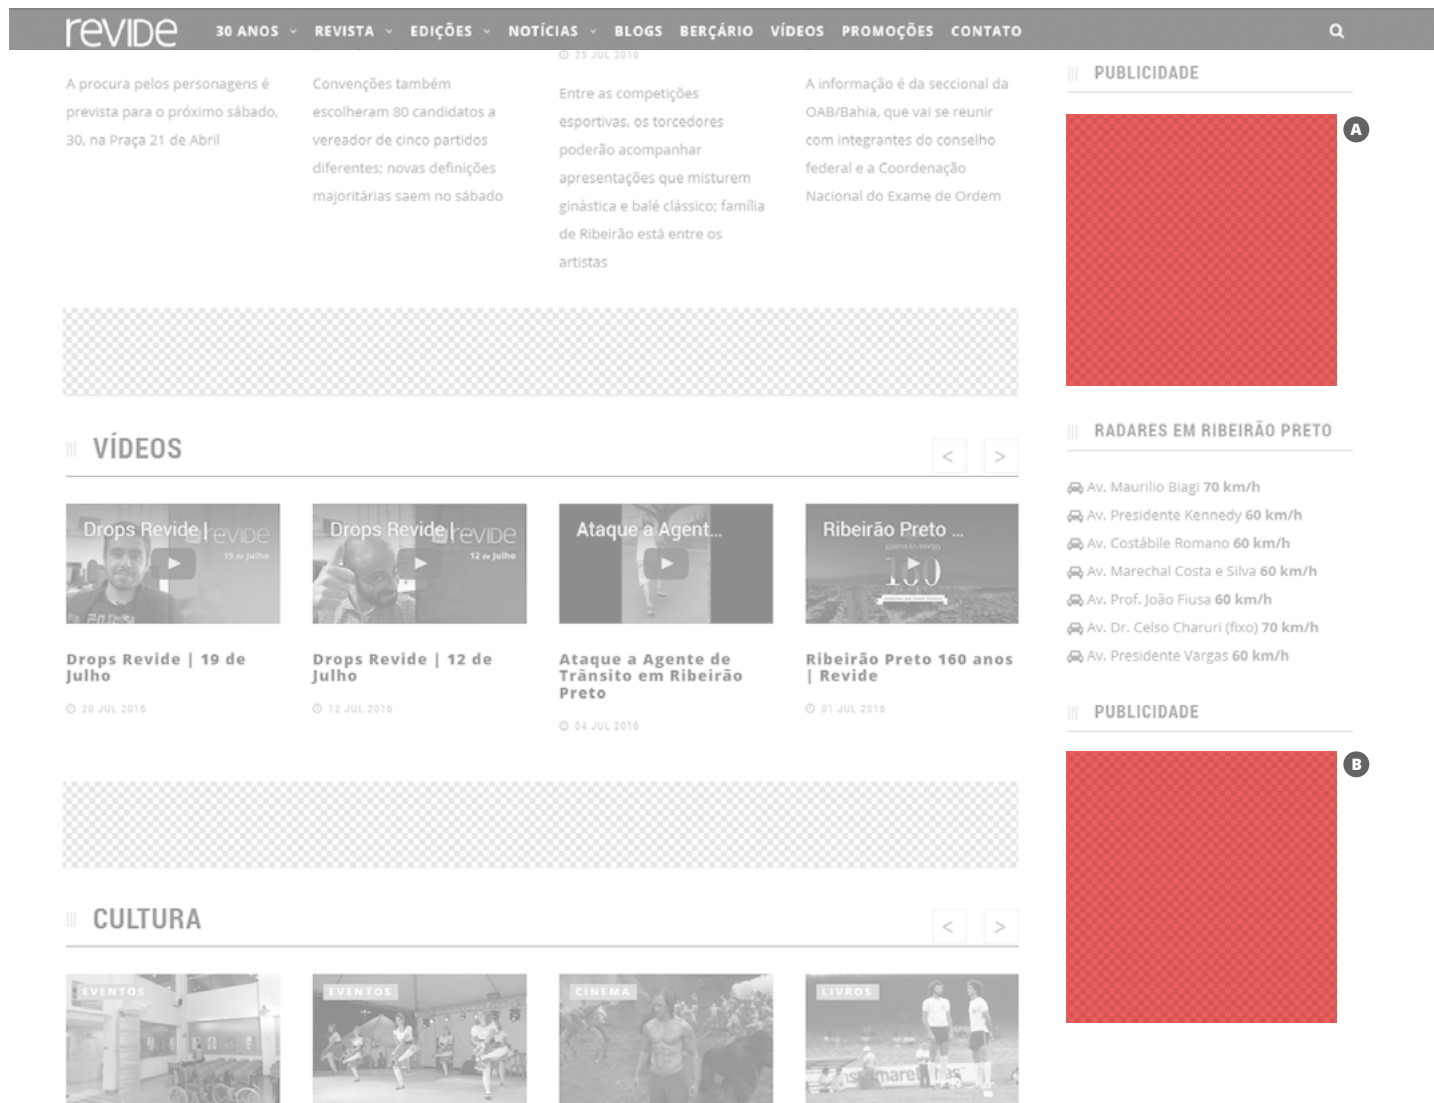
revide 30 ANOS REVISTA EDIÇÕES NOTÍCIAS BLOGS BERÇÁRIO VÍDEOS PROMOÇÕES CONTATO

A procura pelos personagens é prevista para o próximo sábado, 30, na Praça 21 de Abril

Convenções também escolheram 80 candidatos a vereador de cinco partidos diferentes; novas definições majoritárias saem no sábado

25 JUL 2016

Entre as competições esportivas, os torcedores poderão acompanhar apresentações que misturem ginástica e balé clássico; família de Ribeirão está entre os artistas

A informação é da seccional da OAB/Bahia, que vai se reunir com integrantes do conselho federal e a Coordenação Nacional do Exame de Ordem

PUBLICIDADE

A

VÍDEOS

< >

Drops Revide | revide 19 de Julho

Drops Revide | revide 12 de Julho

Ataque a Agent...

Ribeirão Preto ...

160

Drops Revide | 19 de Julho

20 JUL 2016

Drops Revide | 12 de Julho

12 JUL 2016

Ataque a Agente de Trânsito em Ribeirão Preto

04 JUL 2016

Ribeirão Preto 160 anos | Revide

01 JUL 2016

RADARES EM RIBEIRÃO PRETO

Av. Maurilio Biagi 70 km/h
Av. Presidente Kennedy 60 km/h
Av. Costábile Romano 60 km/h
Av. Marechal Costa e Silva 60 km/h
Av. Prof. João Fiusa 60 km/h
Av. Dr. Celso Charuri (fixo) 70 km/h
Av. Presidente Vargas 60 km/h

PUBLICIDADE

B

CULTURA

< >

EVENTOS

EVENTOS

CINEMA

LIVROS